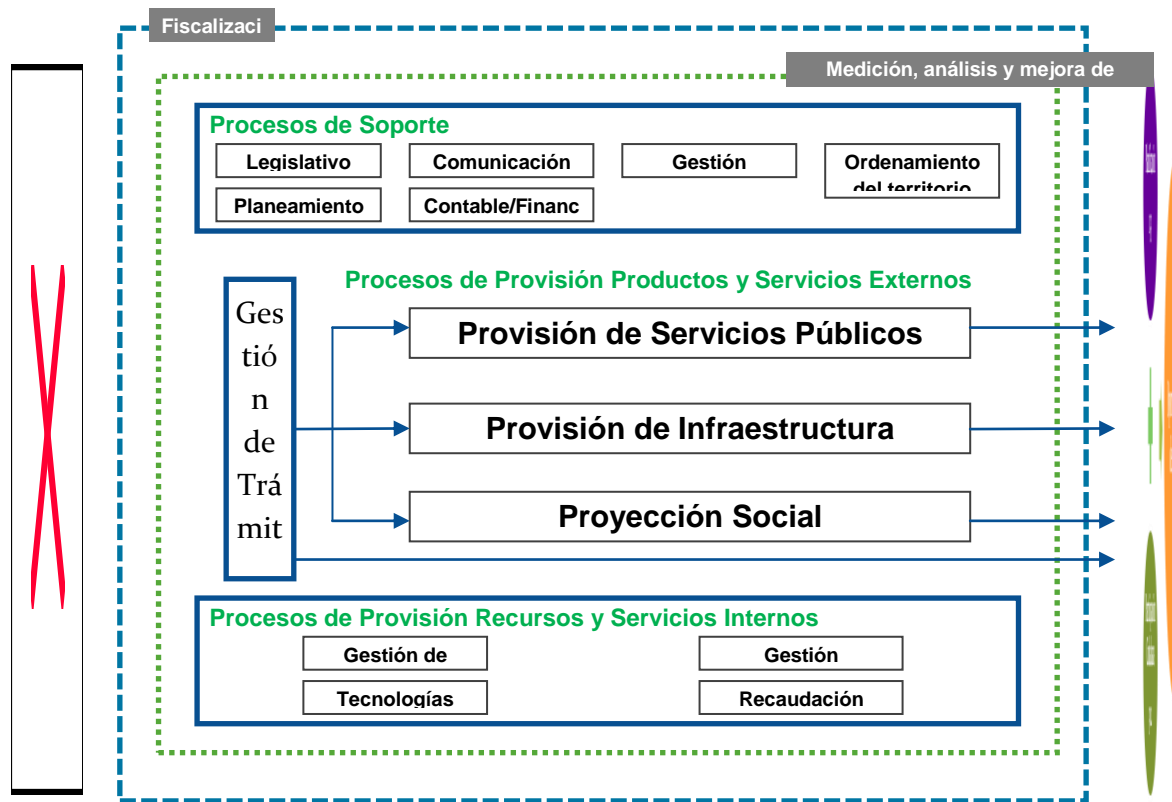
Fiscalizaci

Medición, análisis y mejora de

Procesos de Soporte

Legislativo

Comunicación

Gestión

Ordenamiento del territorio

Planeamiento

Contable/Financ

Procesos de Provisión Productos y Servicios Externos

Gestión de Trámit

Provisión de Servicios Públicos

Provisión de Infraestructura

Proyección Social

Procesos de Provisión Recursos y Servicios Internos

Gestión de

Gestión

Tecnologías

Recaudación